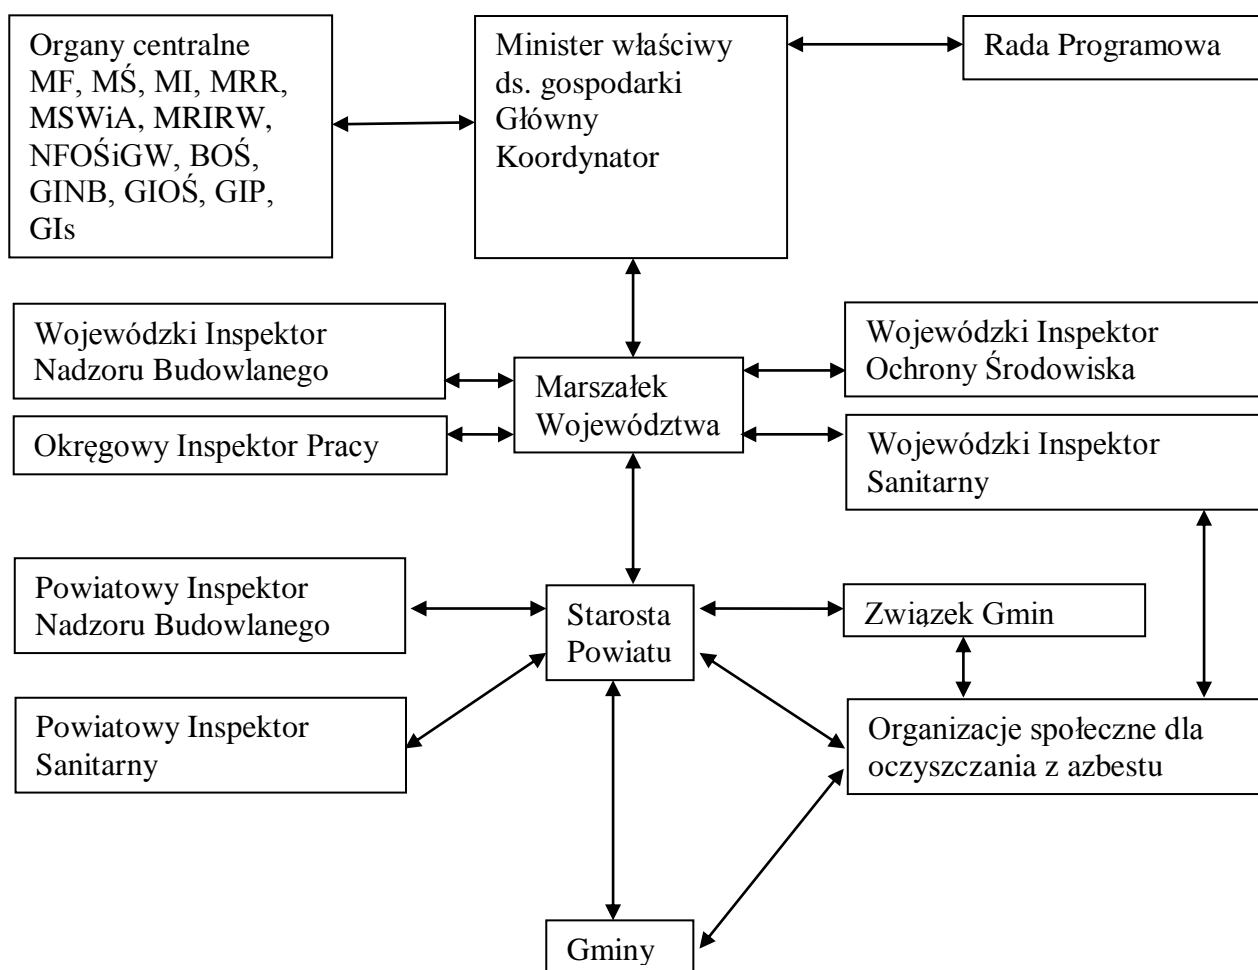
Organy centralne MF, MŚ, MI, MRR, MSWiA, MRIRW, NFOŚiGW, BOŚ, GINB, GIOŚ, GIP, GIs

Minister właściwy ds. gospodarki Główny Koordynator

Rada Programowa

Wojewódzki Inspektor Nadzoru Budowlanego

Marszałek Województwa

Wojewódzki Inspektor Ochrony Środowiska

Okręgowy Inspektor Pracy

Wojewódzki Inspektor Sanitarny

Powiatowy Inspektor Nadzoru Budowlanego

Starosta Powiatu

Związek Gmin

Powiatowy Inspektor Sanitarny

Organizacje społeczne dla oczyszczania z azbestu

Gminy